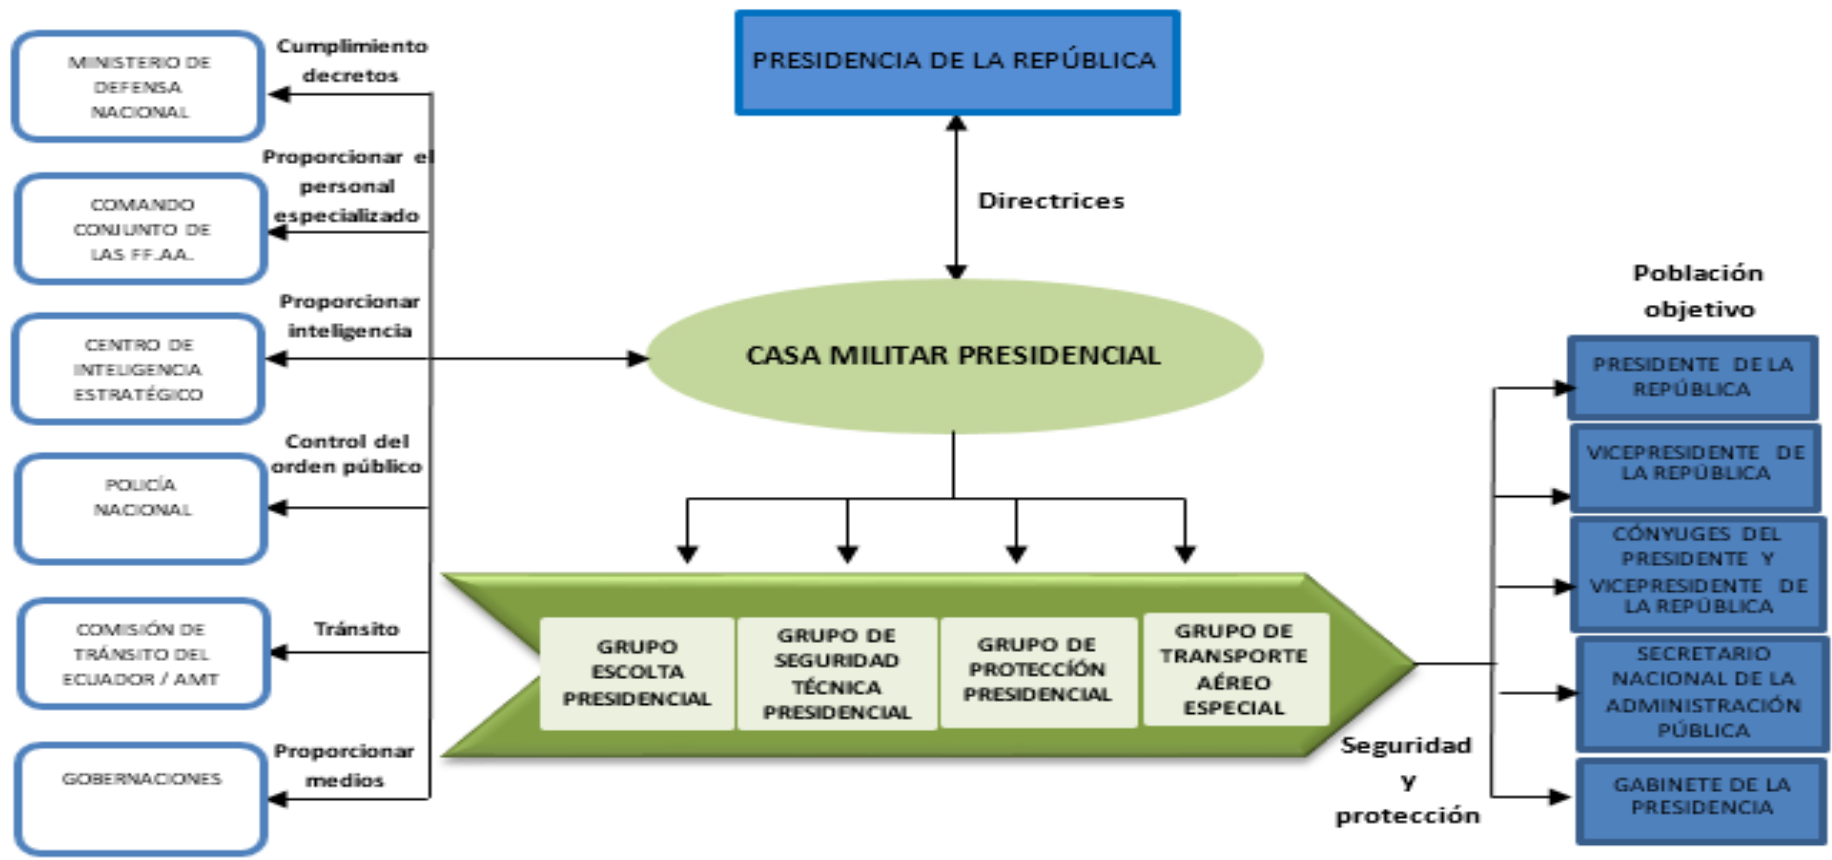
MINISTERIO DE DEFENSA NACIONAL

Cumplimiento decretos

COMANDO CONJUNTO DE LAS FF.AA.

Proporcionar el personal especializado

CENTRO DE INTELIGENCIA ESTRATÉGICO

Proporcionar inteligencia

POLICÍA NACIONAL

Control del orden público

COMISIÓN DE TRÁNSITO DEL ECUADOR / AMT

Tránsito

GOBERNACIONES

Proporcionar medios

PRESIDENCIA DE LA REPÚBLICA

Directrices

CASA MILITAR PRESIDENCIAL

GRUPO ESCOLTA PRESIDENCIAL

GRUPO DE SEGURIDAD TÉCNICA PRESIDENCIAL

GRUPO DE PROTECCIÓN PRESIDENCIAL

GRUPO DE TRANSPORTE AÉREO ESPECIAL

Seguridad y protección

Población objetivo

PRESIDENTE DE LA REPÚBLICA

VICEPRESIDENTE DE LA REPÚBLICA

CÓNYUGES DEL PRESIDENTE Y VICEPRESIDENTE DE LA REPÚBLICA

SECRETARIO NACIONAL DE LA ADMINISTRACIÓN PÚBLICA

GABINETE DE LA PRESIDENCIA